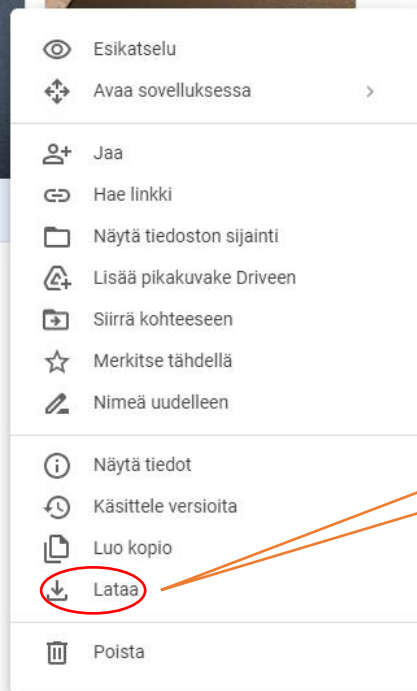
Esikatselu
Avaa sovelluksessa
Jaa
Hae linkki
Näytä tiedoston sijainti
Lisää pikakuvake Driveen
Siirrä kohteeseen
Merkitse tähdellä
Nimeä uudelleen
Näytä tiedot
Käsittele versioita
Luo kopio
Lataa
Poista